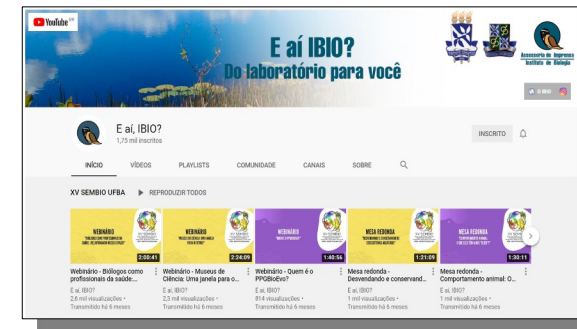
YouTube BR

E aí IBIO?
Do laboratório para você

Assessoria de Imprensa
Instituto de Biologia

E aí, IBIO?
1,75 mil inscritos

INSCRITO

INÍCIO
VÍDEOS
PLAYLISTS
COMUNIDADE
CANAIS
SOBRE

XV SEMBIO UFBA
REPRODUZIR TODOS

WEBINÁRIO
2:00:41
Webinário - Biólogos como profissionais da saúde:...
E aí, IBIO?
2,6 mil visualizações •
Transmitido há 6 meses

WEBINÁRIO
2:24:09
Webinário - Museus de Ciência: Uma janela para o...
E aí, IBIO?
2,3 mil visualizações •
Transmitido há 6 meses

WEBINÁRIO
1:40:56
Webinário - Quem é o PPGBioEvo?
E aí, IBIO?
814 visualizações •
Transmitido há 6 meses

MESA REDONDA
1:21:09
Mesa redonda - Desvendando e conservand...
E aí, IBIO?
1 mil visualizações •
Transmitido há 6 meses

MESA REDONDA
1:30:11
Mesa redonda - Comportamento animal: O...
E aí, IBIO?
1 mil visualizações •
Transmitido há 6 meses